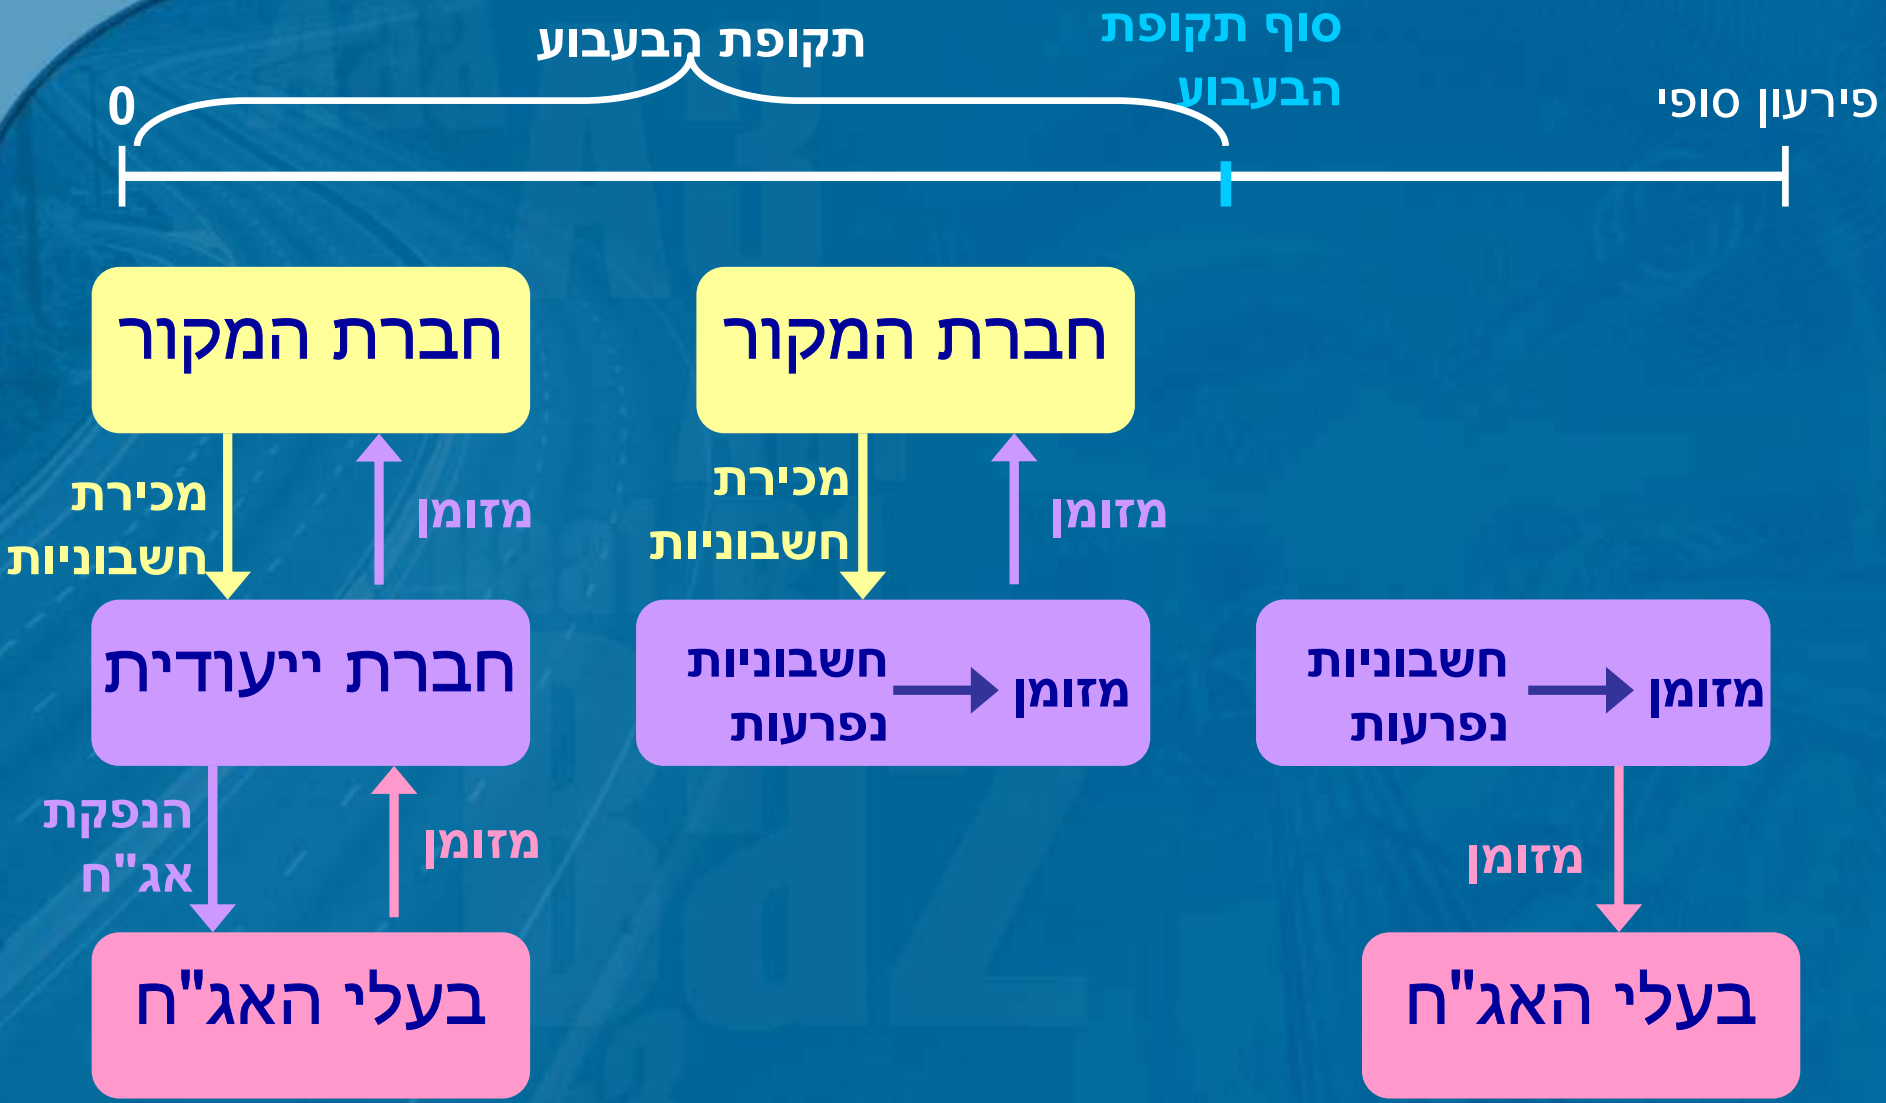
פירעון סופי

סוף תקופת הבעבוע

תקופת הבעבוע

0

חברת המקור

מכירת חשבוניות

מזומן

חברת ייעודית

הנפקת אג"ח

מזומן

בעלי האג"ח

חברת המקור

מכירת חשבוניות

מזומן

מזומן

חשבוניות נפרעות

מזומן

חשבוניות נפרעות

מזומן

בעלי האג"ח